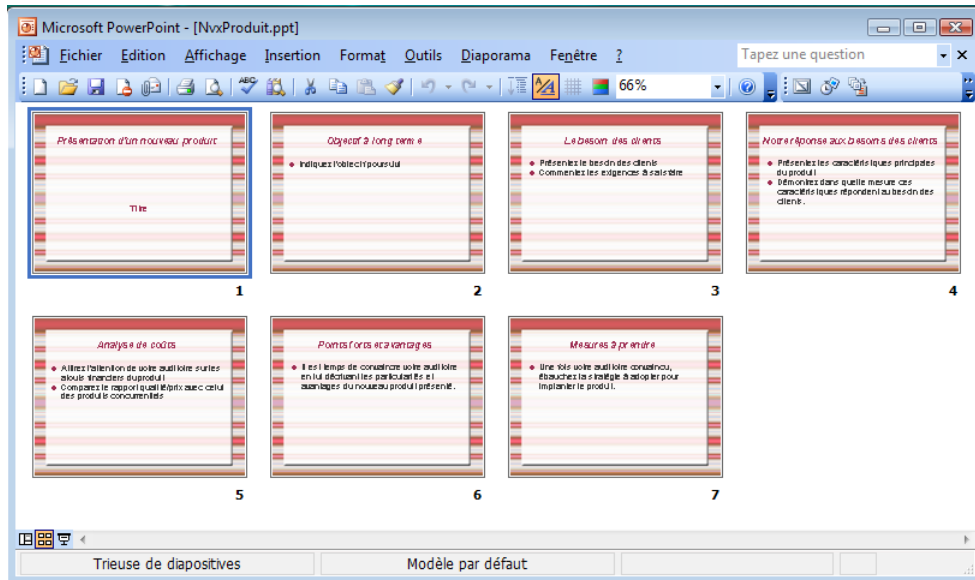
Microsoft PowerPoint - [NvxProduit.ppt]

Fichier Edition Affichage Insertion Format Outils Diaporama Fenêtre ?

Tapez une question

66%

Présentation d'un nouveau produit

Titre

1

Objectif à long terme

Indiquez l'objectif poursuivi

2

Le besoin des clients

Présentez le besoin des clients
Commentez les exigences à satisfaire

3

Notre réponse aux besoins des clients

Présentez les caractéristiques principales du produit
Démontrez dans quelle mesure ces caractéristiques répondent au besoin des clients.

4

Analyse de coûts

Attirez l'attention de votre auditoire sur les atouts financiers du produit
Comparez le rapport qualité/prix avec celui des produits concurrentiels

5

Points forts et avantages

Il est temps de convaincre votre auditoire en lui décrivant les particularités et avantages du nouveau produit présenté.

6

Mesures à prendre

Une fois votre auditoire convaincu, ébauchez la stratégie à adopter pour implanter le produit.

7

Trieuse de diapositives

Modèle par défaut